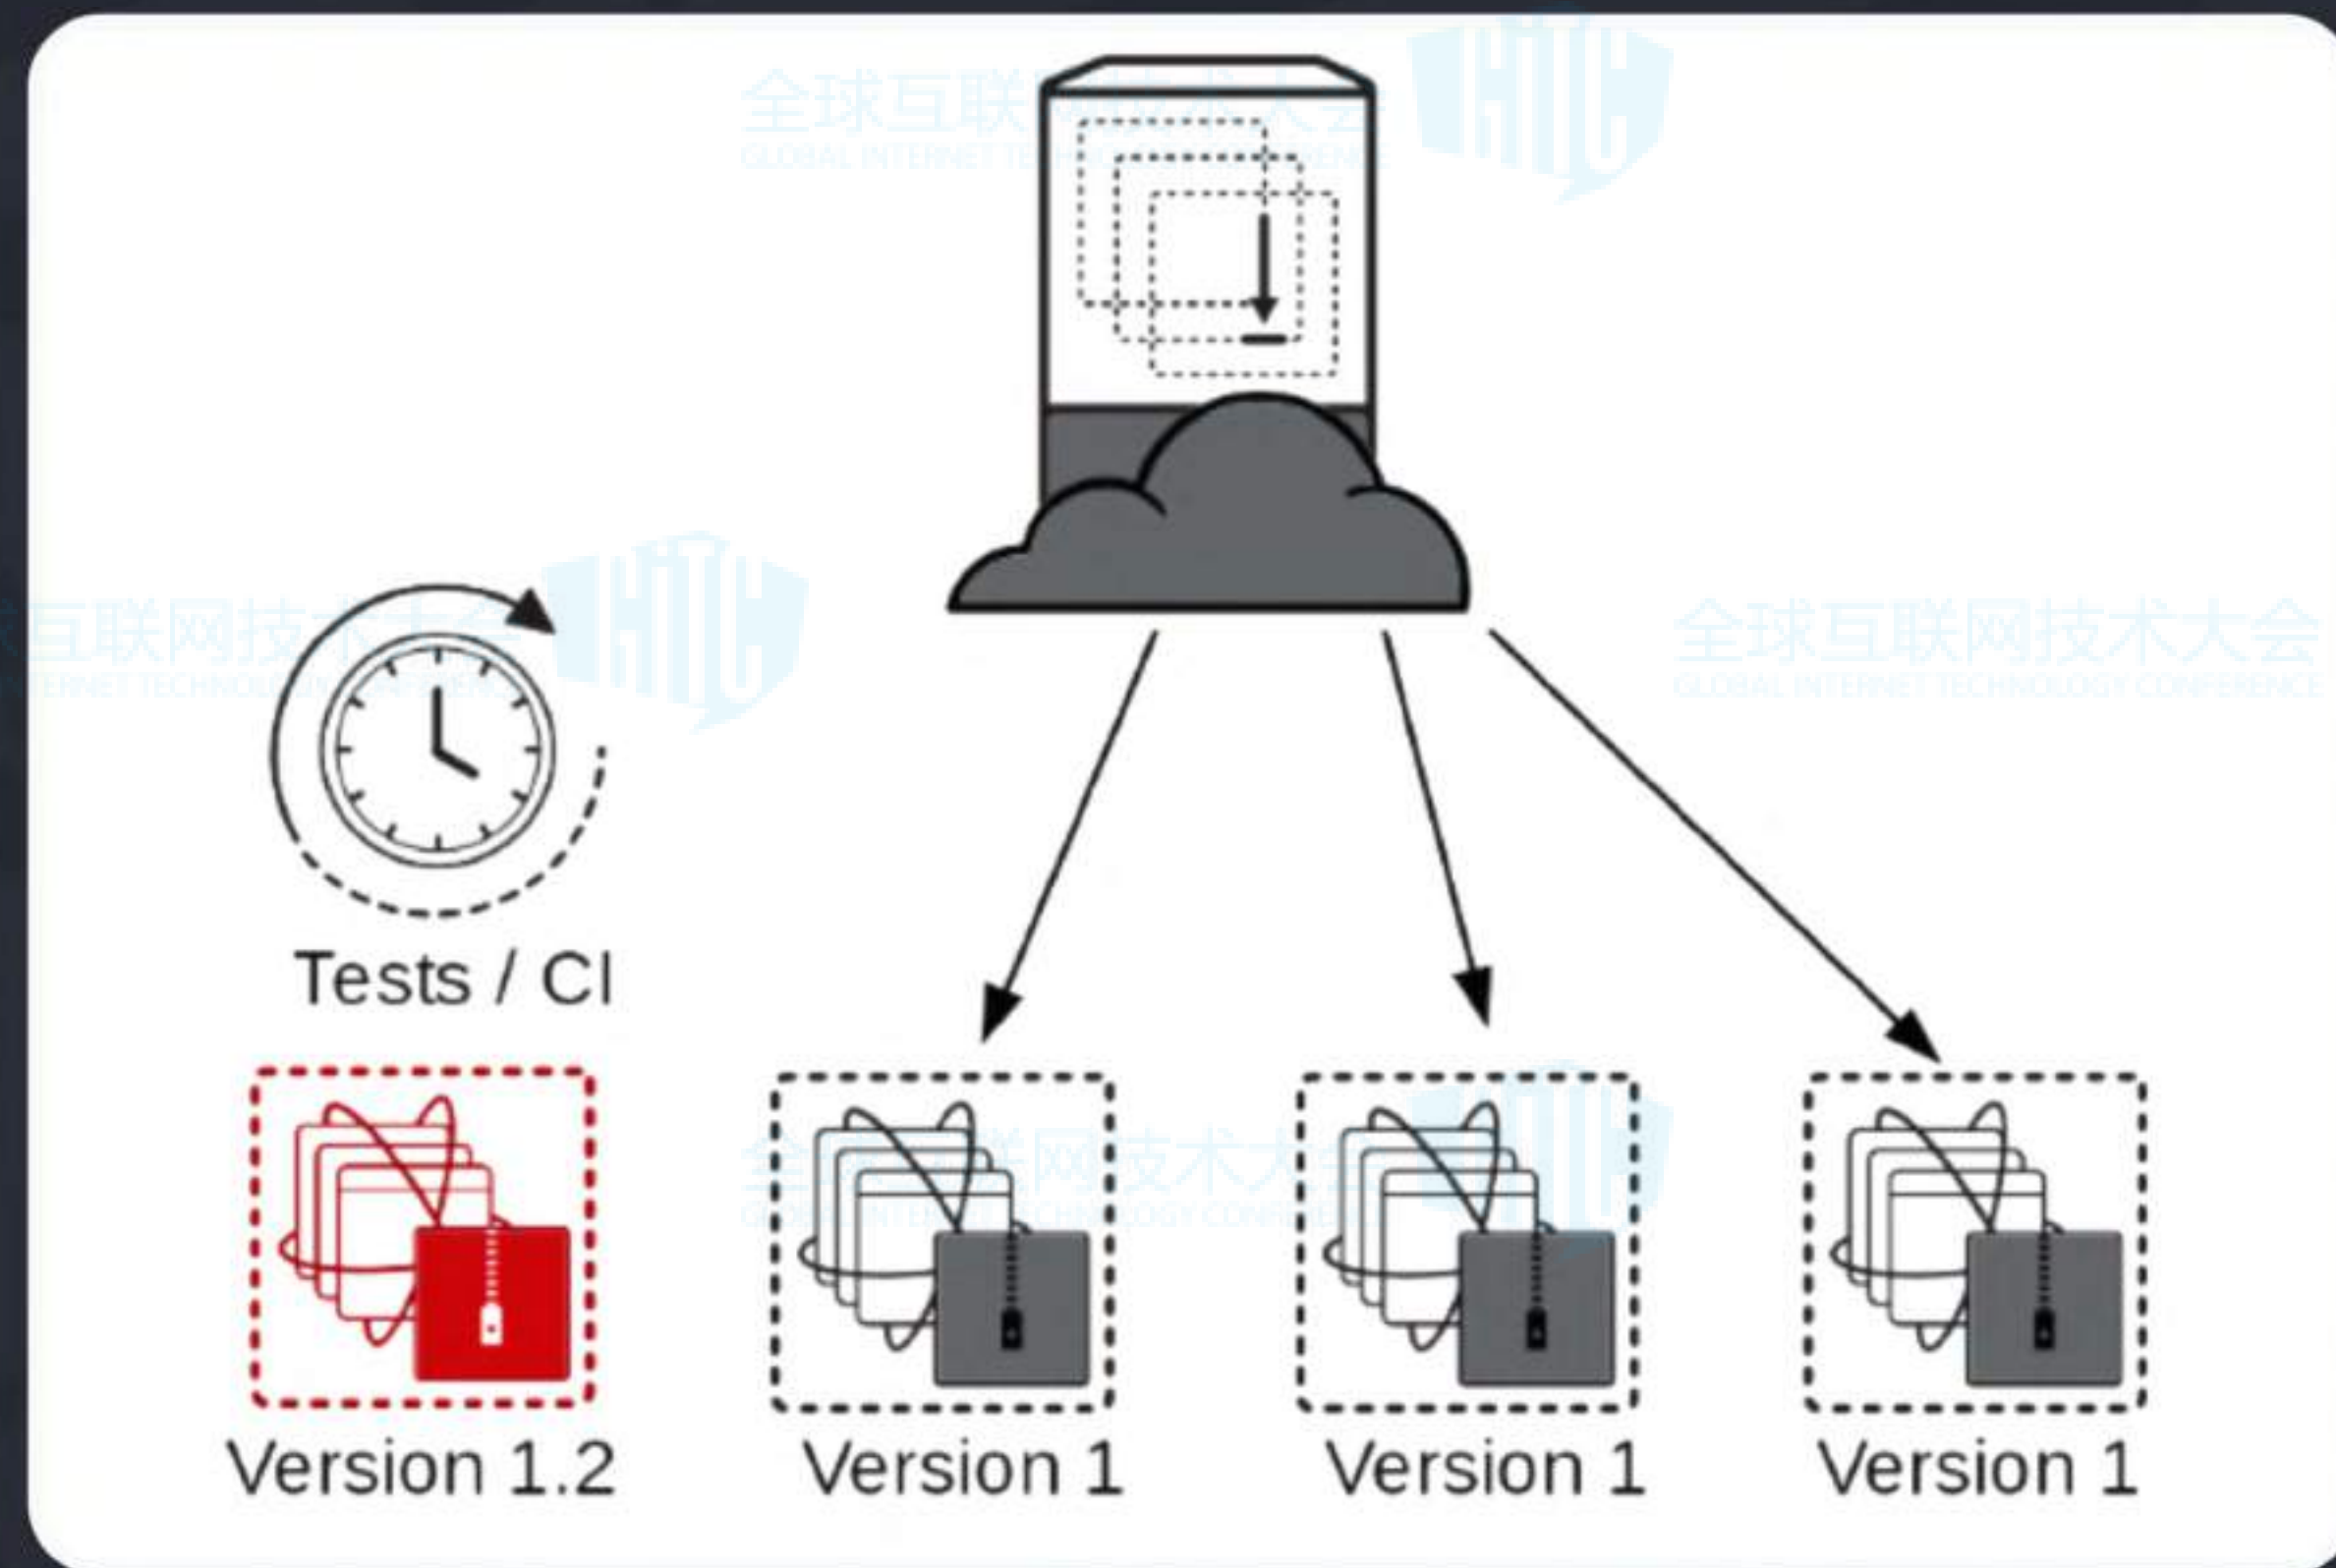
全球互联网技术大会
GLOBAL INTERNET TECHNOLOGY CONFERENCE

全球互联网技术大会
GLOBAL INTERNET TECHNOLOGY CONFERENCE

全球互联网技术大会
GLOBAL INTERNET TECHNOLOGY CONFERENCE

Tests / CI

Version 1.2

Version 1

Version 1

Version 1